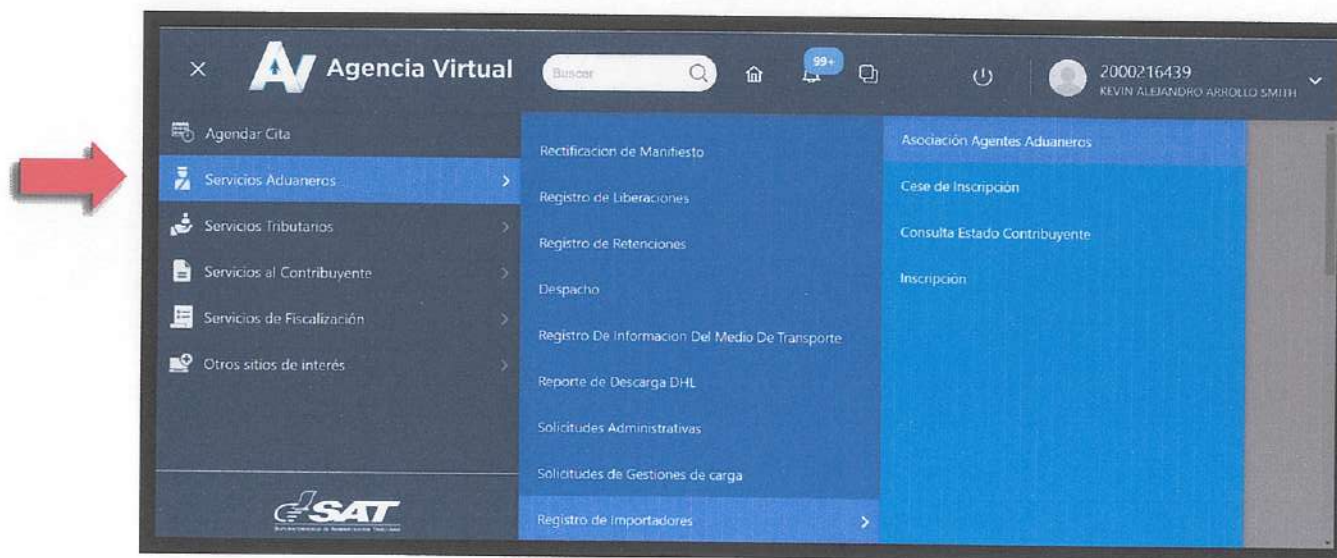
×
AV Agencia Virtual
Buscar
99+
2000216439
KEVIN ALEJANDRO ARROLLO SMITH

Agendar Cita
Servicios Aduaneros
Servicios Tributarios
Servicios al Contribuyente
Servicios de Fiscalización
Otros sitios de interés

Rectificacion de Manifiesto
Registro de Liberaciones
Registro de Retenciones
Despacho
Registro De Informacion Del Medio De Transporte
Reporte de Descarga DHL
Solicitudes Administrativas
Solicitudes de Gestiones de carga
Registro de Importadores

Asociación Agentes Aduaneros
Cese de Inscripción
Consulta Estado Contribuyente
Inscripción

SAT
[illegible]